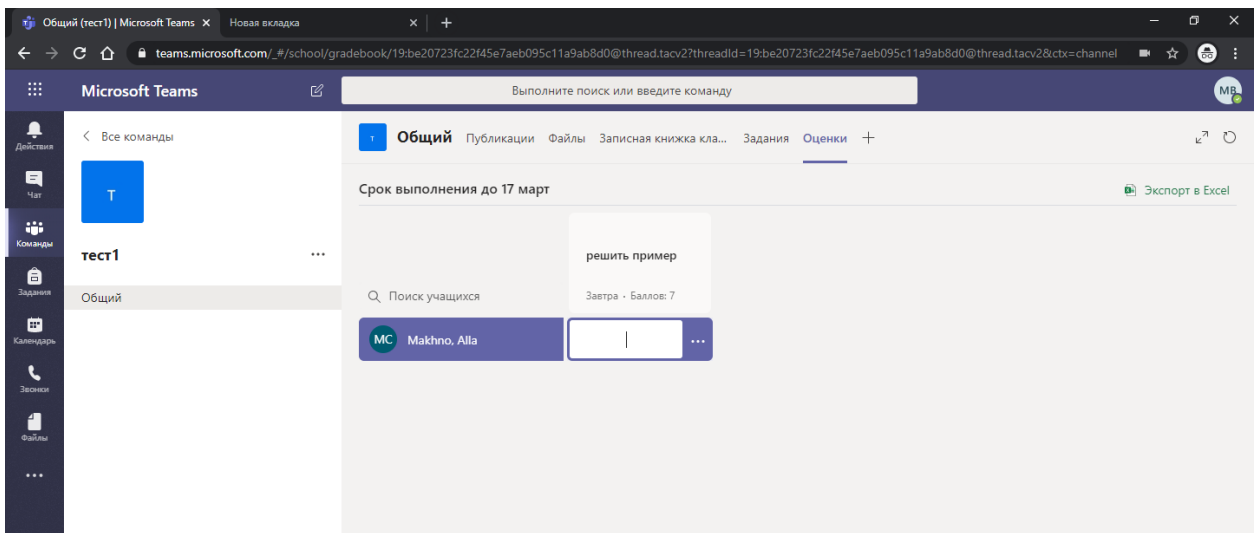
Общий (тест1) | Microsoft Teams ×
Новая вкладка ×
+

teams.microsoft.com/_#/school/gradebook/19:be20723fc22f45e7aeb095c11a9ab8d0@thread.tacv2?threadId=19:be20723fc22f45e7aeb095c11a9ab8d0@thread.tacv2&ctx=channel

Microsoft Teams
Выполните поиск или введите команду
MB

Действия
Чат
Команды
Задания
Календарь
Звонки
Файлы
...

< Все команды
T
тест1 ...
Общий

T Общий Публикации Файлы Записная книжка кла... Задания Оценки +

Срок выполнения до 17 март
Экспорт в Excel

решить пример
Завтра • Баллов: 7

Поиск учащихся

MC Makhno, Alla
...